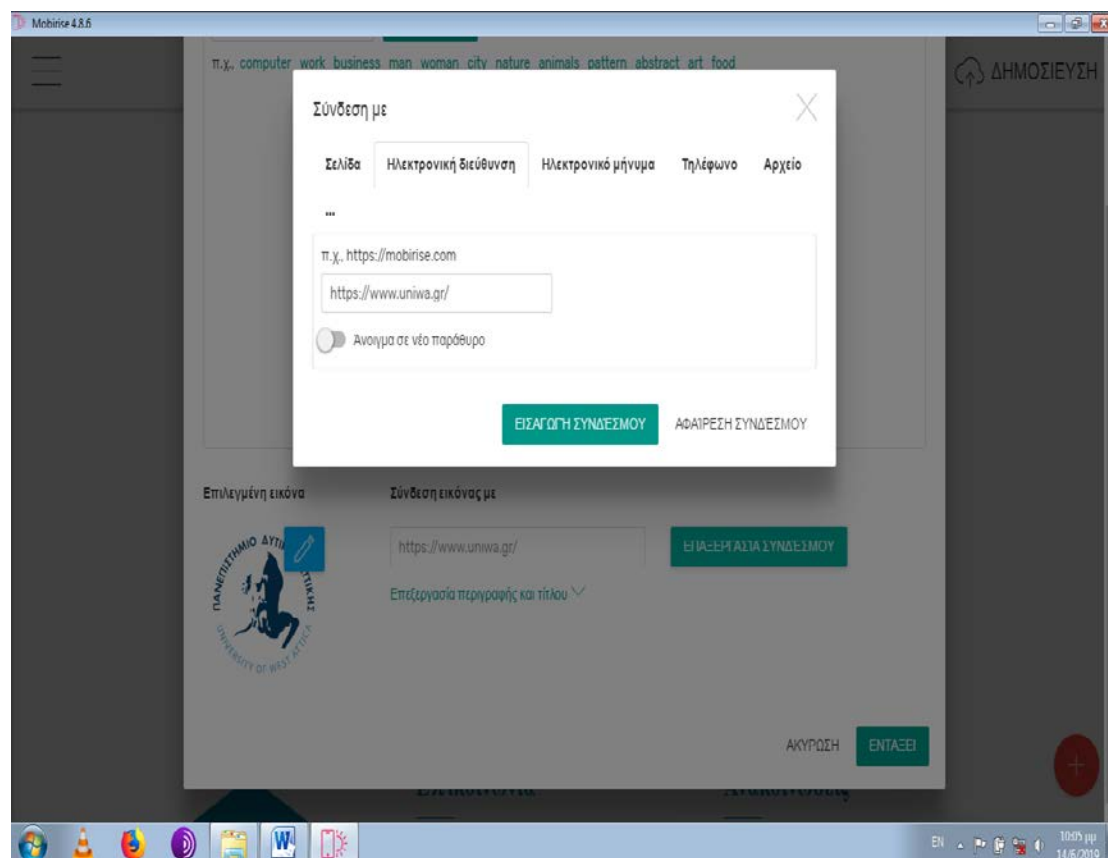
Mobirise 4.8.6

π.χ., computer work business man woman city nature animals pattern abstract art food

ΔΗΜΟΣΙΕΥΣΗ

Σύνδεση με

Σελίδα Ηλεκτρονική διεύθυνση Ηλεκτρονικό μήνυμα Τηλέφωνο Αρχείο

...

π.χ., https://mobirise.com

https://www.uniwa.gr/

Άνοιγμα σε νέο παράθυρο

ΕΙΣΑΓΩΓΗ ΣΥΝΔΕΣΜΟΥ ΑΦΑΙΡΕΣΗ ΣΥΝΔΕΣΜΟΥ

Επιλεγμένη εικόνα

Σύνδεση εικόνας με

ΠΑΝΕΠΙΣΤΗΜΙΟ ΔΥΤΙΚΗΣ ΑΤΤΙΚΗΣ UNIVERSITY OF WEST ATTICA

https://www.uniwa.gr/

ΕΠΕΞΕΡΓΑΣΙΑ ΣΥΝΔΕΣΜΟΥ

Επεξεργασία περιγραφής και τίτλου

ΑΚΥΡΩΣΗ ΕΝΤΑΞΕΙ

EN 10:05 μμ 14/6/2019